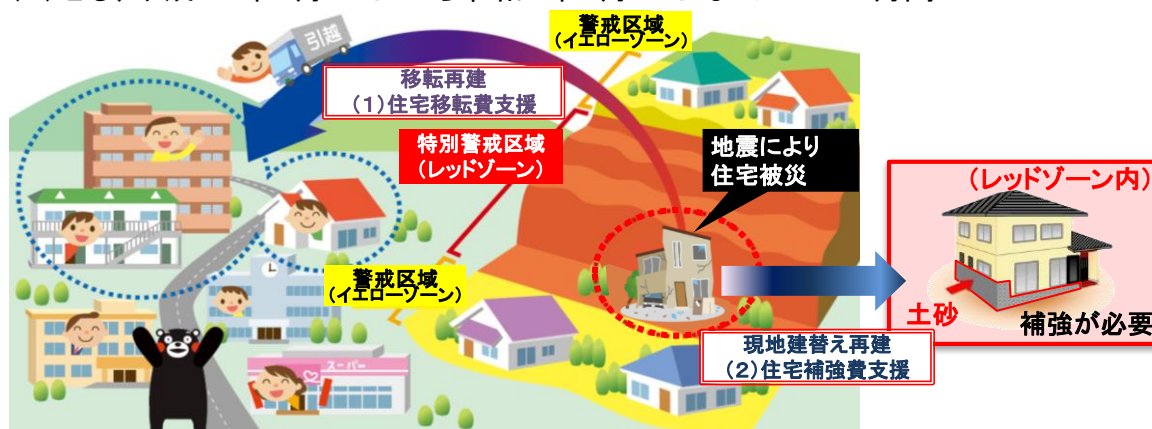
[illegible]

警戒区域
（イエローゾーン）

引越

移転再建
（1）住宅移転費支援

特別警戒区域
（レッドゾーン）

地震により
住宅被災

（レッドゾーン内）

警戒区域
（イエローゾーン）

土砂

補強が必要

スーパー

現地建替え再建
（2）住宅補強費支援